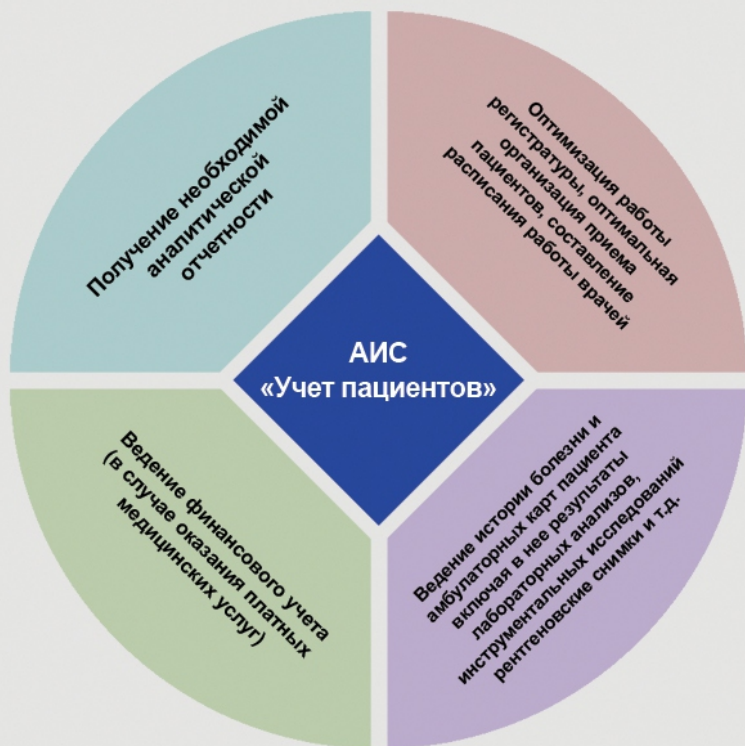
Получение необходимой аналитической отчетности

Оптимизация работы регистратуры, оптимальная организация приема пациентов, составление расписания работы врачей

АИС «Учет пациентов»

Ведение финансового учета (в случае оказания платных медицинских услуг)

Ведение истории болезни и амбулаторных карт пациента включая в нее результаты лабораторных анализов, инструментальных исследований рентгеновские снимки и т.д.